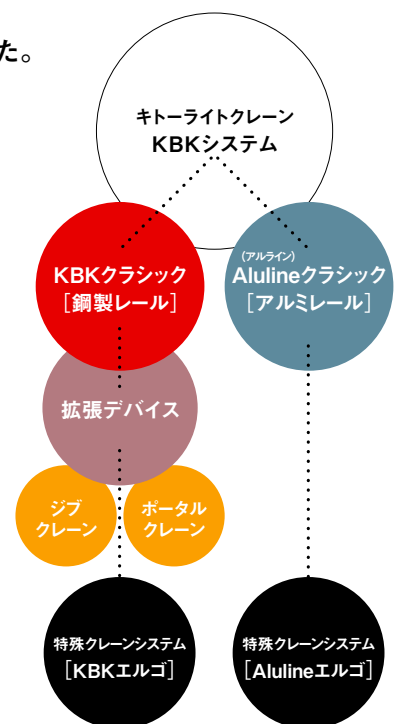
た。

キトーライトクレーン
KBKシステム

KBKクラシック
［鋼製レール］

（アルライン）
Aluline クラシック
［アルミレール］

拡張デバイス

ジブ
クレーン

ポータル
クレーン

特殊クレーンシステム
［KBKエルゴ］

特殊クレーンシステム
［Alulineエルゴ］